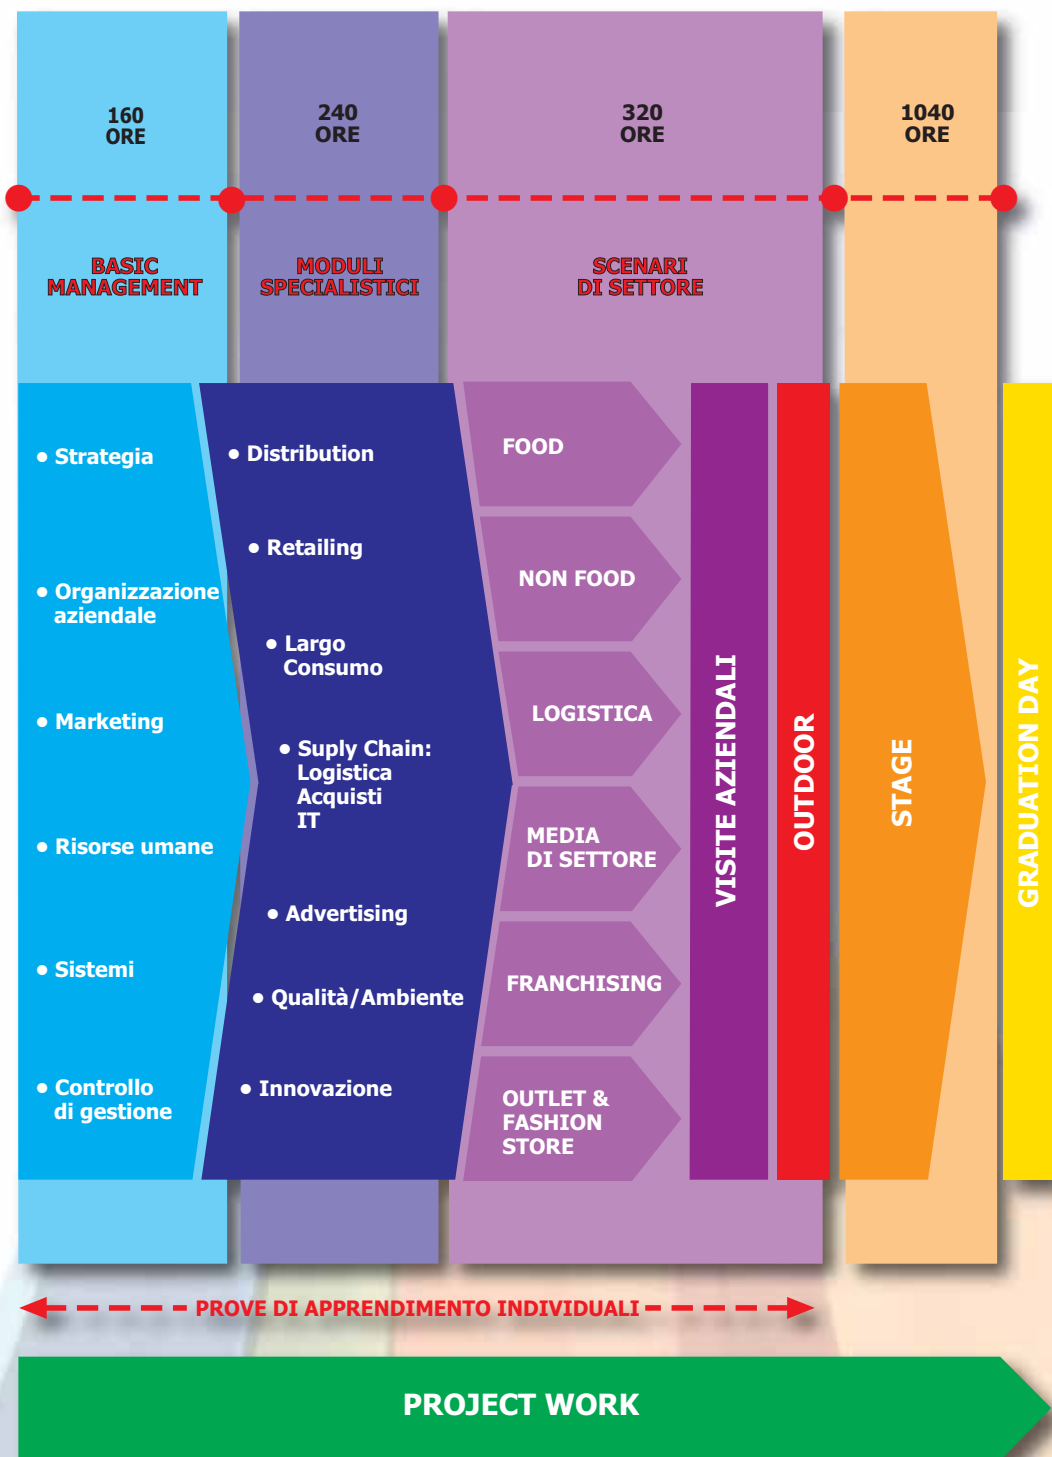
160 ORE

240 ORE

320 ORE

1040 ORE

BASIC MANAGEMENT

MODULI SPECIALISTICI

SCENARI DI SETTORE

• Strategia

• Organizzazione aziendale

• Marketing

• Risorse umane

• Sistemi

• Controllo di gestione

• Distribution

• Retailing

• Largo Consumo

• Suply Chain: Logistica Acquisti IT

• Advertising

• Qualità/Ambiente

• Innovazione

FOOD

NON FOOD

LOGISTICA

MEDIA DI SETTORE

FRANCHISING

OUTLET & FASHION STORE

VISITE AZIENDALI

OUTDOOR

STAGE

GRADUATION DAY

PROVE DI APPRENDIMENTO INDIVIDUALI

PROJECT WORK